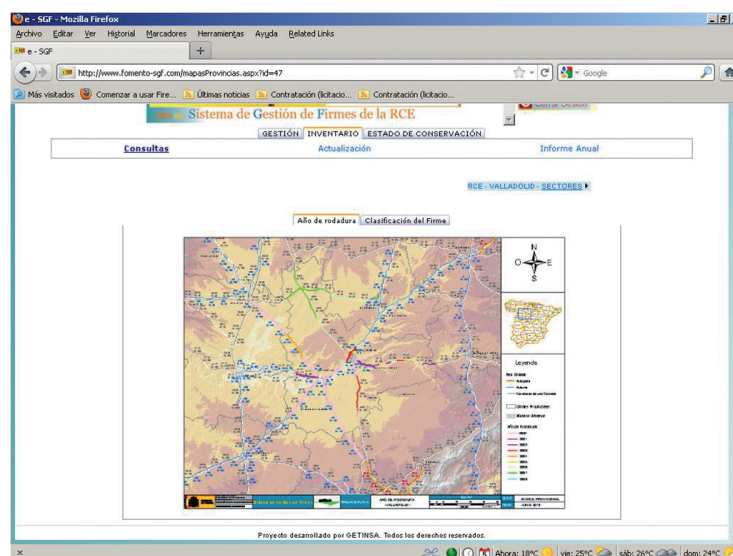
e - SGF - Mozilla Firefox
Archivo Editar Ver Historial Marcadores Herramientas Ayuda Related Links
e - SGF
http://www.fomento-sgf.com/mapasProvincias.aspx?id=47
Google
Más visitados Comenzar a usar Fire... Últimas noticias Contratación (licitacio... Contratación (licitacio...
Sistema de Gestión de Firmes de la RCE
GESTIÓN INVENTARIO ESTADO DE CONSERVACIÓN
Consultas Actualización Informe Anual
RCE - VALLADOLID - SECTORES
Año de rodadura Clasificación del Firme
N
O E
S
Leyenda
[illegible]
Proyecto desarrollado por GETINSA. Todos los derechos reservados.
Ahora: 18°C vie: 25°C sáb: 26°C dom: 24°C